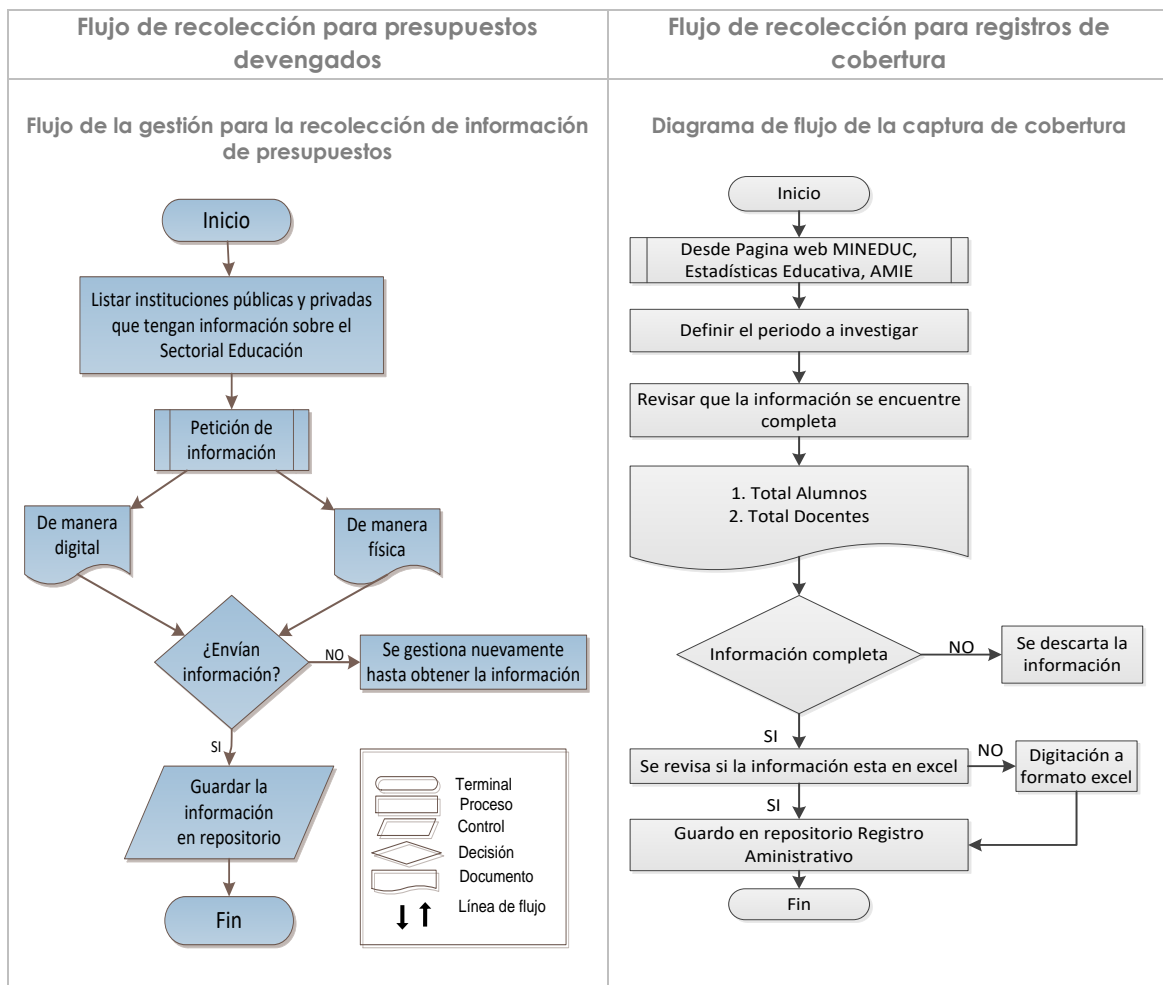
| Flujo de recolección para presupuestos devengados | Flujo de recolección para registros de cobertura |
|---|---|

Flujo de la gestión para la recolección de información de presupuestos

Inicio

Listar instituciones públicas y privadas que tengan información sobre el Sectorial Educación

Petición de información

De manera digital

De manera física

¿Envían información?

NO

Se gestiona nuevamente hasta obtener la información

SI

Guardar la información en repositorio

Fin

Terminal
Proceso
Control
Decisión
Documento
Línea de flujo

Diagrama de flujo de la captura de cobertura

Inicio

Desde Pagina web MINEDUC, Estadísticas Educativa, AMIE

Definir el periodo a investigar

Revisar que la información se encuentre completa

1. Total Alumnos
2. Total Docentes

Información completa

NO

Se descarta la información

SI

Se revisa si la información esta en excel

NO

Digitación a formato excel

SI

Guardo en repositorio Registro Aministrativo

Fin